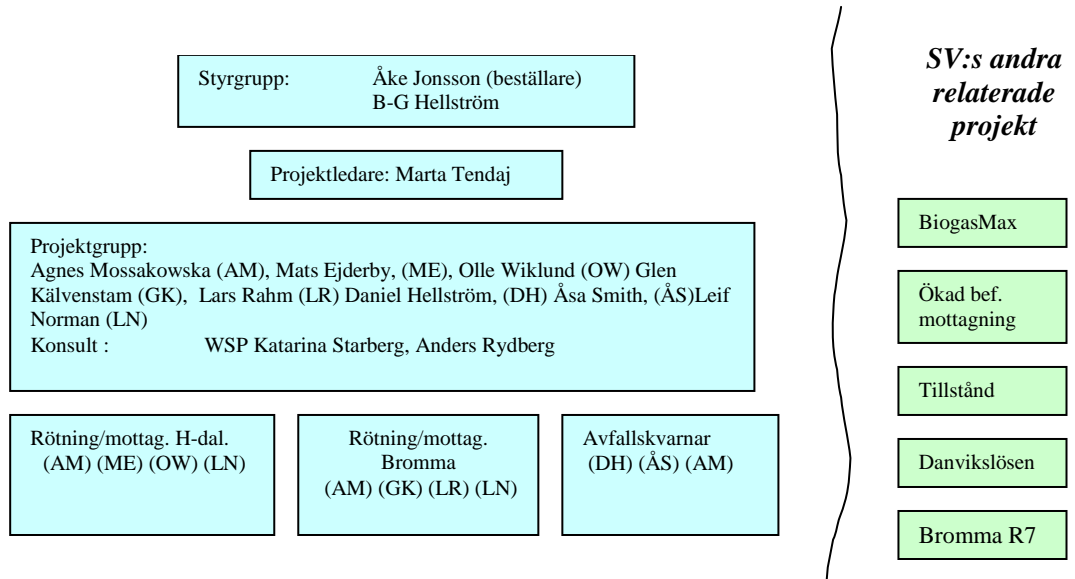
Styrgrupp: Åke Jonsson (beställare)
B-G Hellström

Projektledare: Marta Tendaj

Projektgrupp:
Agnes Mossakowska (AM), Mats Ejderby, (ME), Olle Wiklund (OW) Glen Kälvenstam (GK), Lars Rahm (LR) Daniel Hellström, (DH) Åsa Smith, (ÅS)Leif Norman (LN)
Konsult : WSP Katarina Starberg, Anders Rydberg

Rötning/mottag. H-dal.
(AM) (ME) (OW) (LN)

Rötning/mottag.
Bromma
(AM) (GK) (LR) (LN)

Avfallskvarnar
(DH) (ÅS) (AM)

SV:s andra relaterade projekt

BiogasMax

Ökad bef. mottagning

Tillstånd

Danvikslösen

Bromma R7